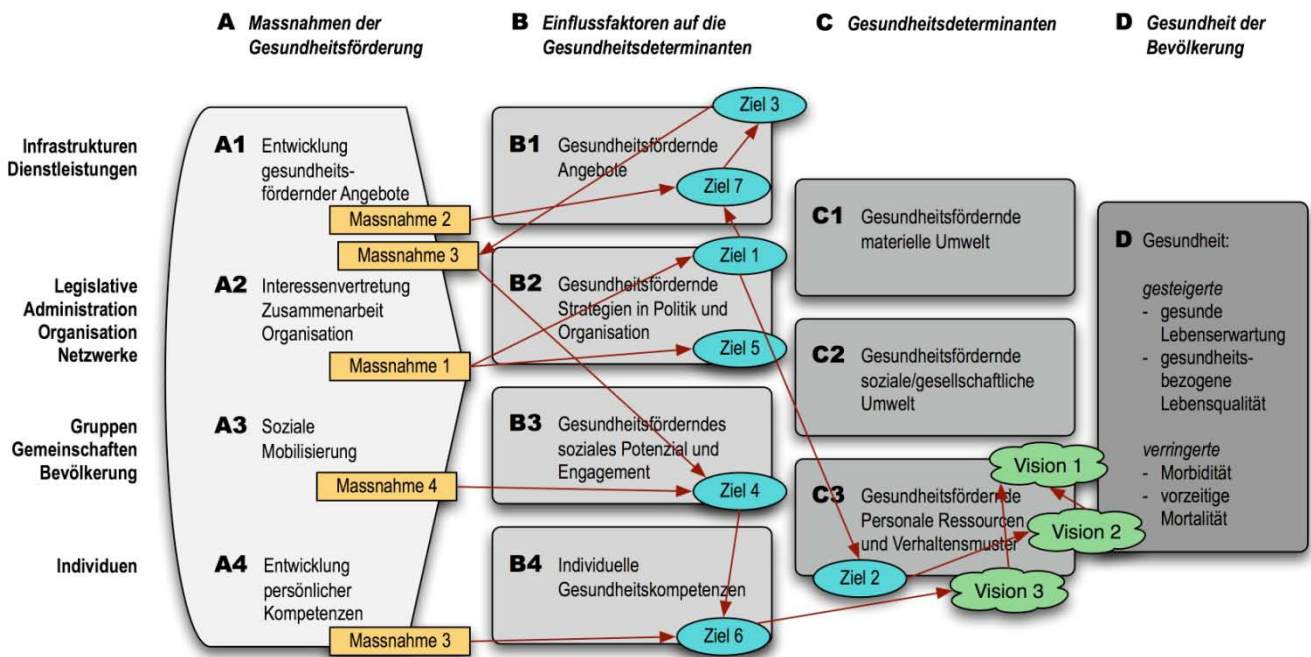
**A** *Massnahmen der Gesundheitsförderung*

**B** *Einflussfaktoren auf die Gesundheitsdeterminanten*

**C** *Gesundheitsdeterminanten*

**D** *Gesundheit der Bevölkerung*

**Infrastrukturen Dienstleistungen**

**Legislative Administration Organisation Netzwerke**

**Gruppen Gemeinschaften Bevölkerung**

**Individuen**

**A1** Entwicklung gesundheitsfördernder Angebote

Massnahme 2

Massnahme 3

**A2** Interessenvertretung Zusammenarbeit Organisation

Massnahme 1

**A3** Soziale Mobilisierung

Massnahme 4

**A4** Entwicklung persönlicher Kompetenzen

Massnahme 3

Ziel 3

**B1** Gesundheitsfördernde Angebote

Ziel 7

Ziel 1

**B2** Gesundheitsfördernde Strategien in Politik und Organisation

Ziel 5

**B3** Gesundheitsförderndes soziales Potenzial und Engagement

Ziel 4

**B4** Individuelle Gesundheitskompetenzen

Ziel 6

**C1** Gesundheitsfördernde materielle Umwelt

**C2** Gesundheitsfördernde soziale/gesellschaftliche Umwelt

**C3** Gesundheitsfördernde Personale Ressourcen und Verhaltensmuster

Ziel 2

Vision 1

Vision 2

Vision 3

**D** Gesundheit:

*gesteigerte*
- gesunde Lebenserwartung
- gesundheitsbezogene Lebensqualität

*verringerte*
- Morbidität
- vorzeitige Mortalität